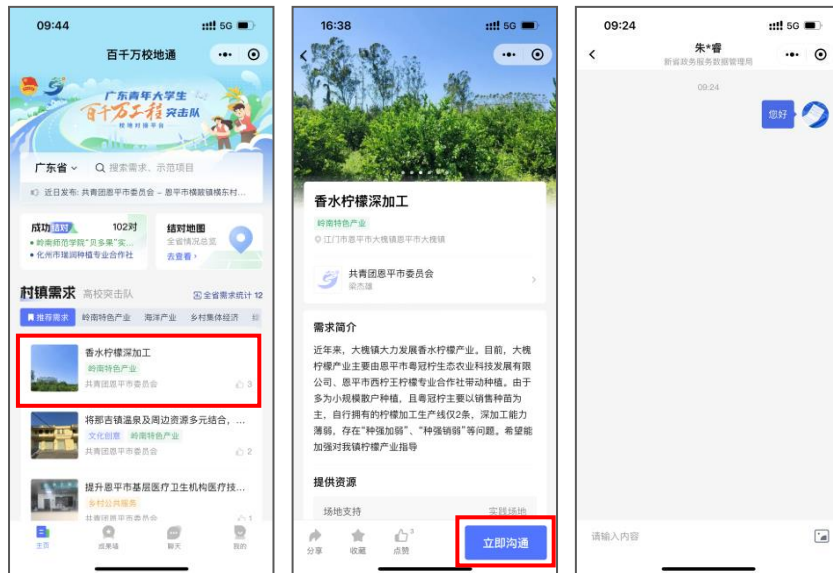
09:44 5G

百千万校地通

广东青年大学生 百千万工程突击队

广东省 搜索需求、示范项目

近日发布：共青团恩平市委员会 – 恩平市横陂镇横东村…

成功结对 102对
• 岭南师范学院"贝乡果"实…
• 化州市瑞园种养专业合作社

结对地图
全省情况总览
去查看

村镇需求 高校突击队 全省需求统计 12

推荐需求 岭南特色产业 海洋产业 乡村集体经济

香水柠檬深加工
岭南特色产业
共青团恩平市委员会 3

将那吉镇温泉及周边资源多元结合，…
文化创意 岭南特色产业
共青团恩平市委员会 2

提升恩平市基层医疗卫生机构医疗技…
乡村公共服务
共青团恩平市委员会 1

主页 成果墙 聊天 我的

16:38 5G

香水柠檬深加工
岭南特色产业
江门市恩平市大槐镇恩平市大槐镇

共青团恩平市委员会
梁杰雄

需求简介
近年来，大槐镇大力发展香水柠檬产业。目前，大槐柠檬产业主要由恩平市粤冠柠生态农业科技发展有限公司、恩平市西柠王柠檬专业合作社带动种植。由于多为小规模散户种植，且粤冠柠主要以销售种苗为主，自行拥有的柠檬加工生产线仅2条，深加工能力薄弱，存在"种强加弱"、"种强销弱"等问题。希望能加强对我镇柠檬产业指导

提供资源
场地支持 实践场地

分享 收藏 点赞 立即沟通

09:24 5G

朱*睿
新省政务服务数据管理局

09:24
您好

请输入内容